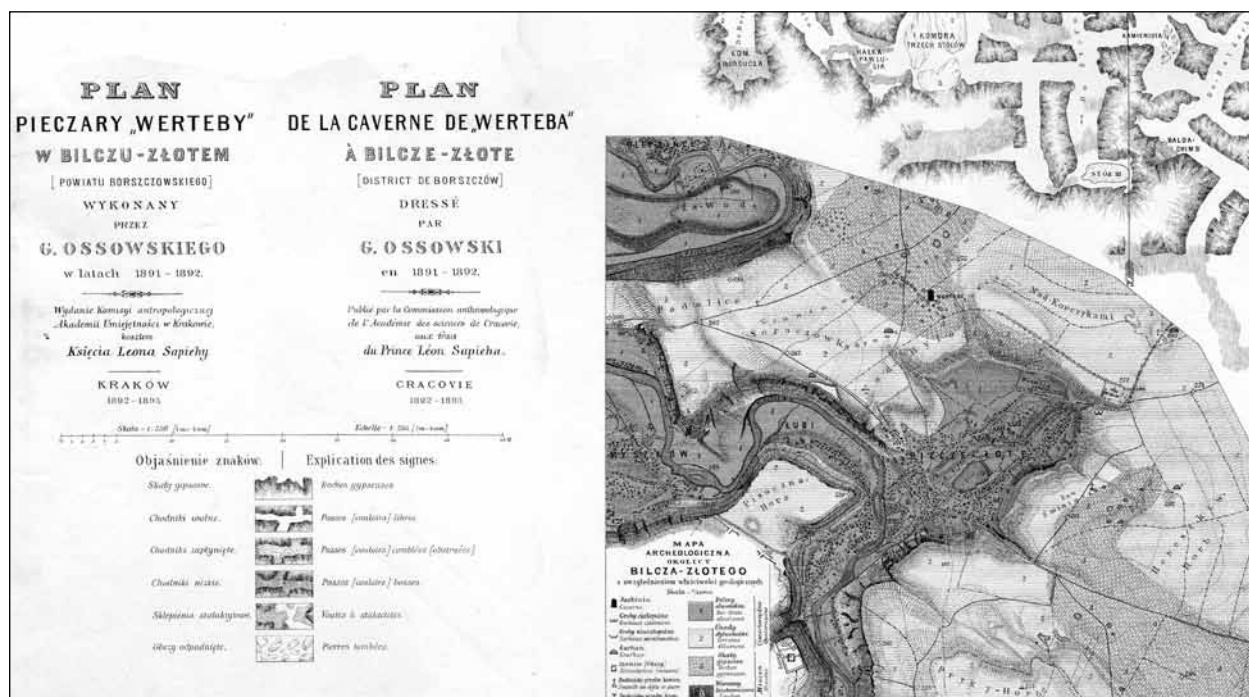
PLAN

PIECZARY „WERTEBY"

W BILCZU-ZŁOTEM

[POWIATU BORSZCZOWSKIEGO]

WYKONANY

PRZEZ

G. OSSOWSKIEGO

w latach 1891 - 1892.

Wydanie Komisyi antropologicznej Akademii Umiejętności w Krakowie, kosztem

Księcia Leona Sapiehy

KRAKÓW

1892 - 1893

PLAN

DE LA CAVERNE DE „WERTEBA"

À BILCZE-ZŁOTE

[DISTRICT DE BORSZCZÓW]

DRESSÉ

PAR

G. OSSOWSKI

en 1891 - 1892.

Publié par la Commission anthropologique de l'Académie des sciences de Cracovie, aux frais

du Prince Léon Sapieha.

CRACOVIE

1892 - 1893

Skala - 1:250 [1m = 4mm]

Echelle - 1:250 [1m = 4mm]

| Objaśnienie znaków: | Explication des signes: |
|---|---|
| Skały gypsowe. | Roches gypseuses. |
| Chodniki wolne. | Passes [couloirs] libres. |
| Chodniki zapchnięte. | Passes [couloirs] comblées [obstruées]. |
| Chodniki niskie. | Passes [couloirs] basses. |
| Sklepienia stalaktytowe. | Voutes à stalactites. |
| Głazy odpadnięte. | Pierres tombées. |

KOMORA BURDUCA

HAŁKA PAWLUSIA

I KOMORA TRZECH STOŁÓW

KAMIENISTA

BALDACHIM

STÓŁ III

Podlisie

Nad Koryczkami

BILCZE ZŁOTE

LUBI

Piaseczna Hora

MAPA ARCHEOLOGICZNA OKOLICY BILCZA-ZŁOTEGO z uwzględnieniem właściwości geologicznych

Skala

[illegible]